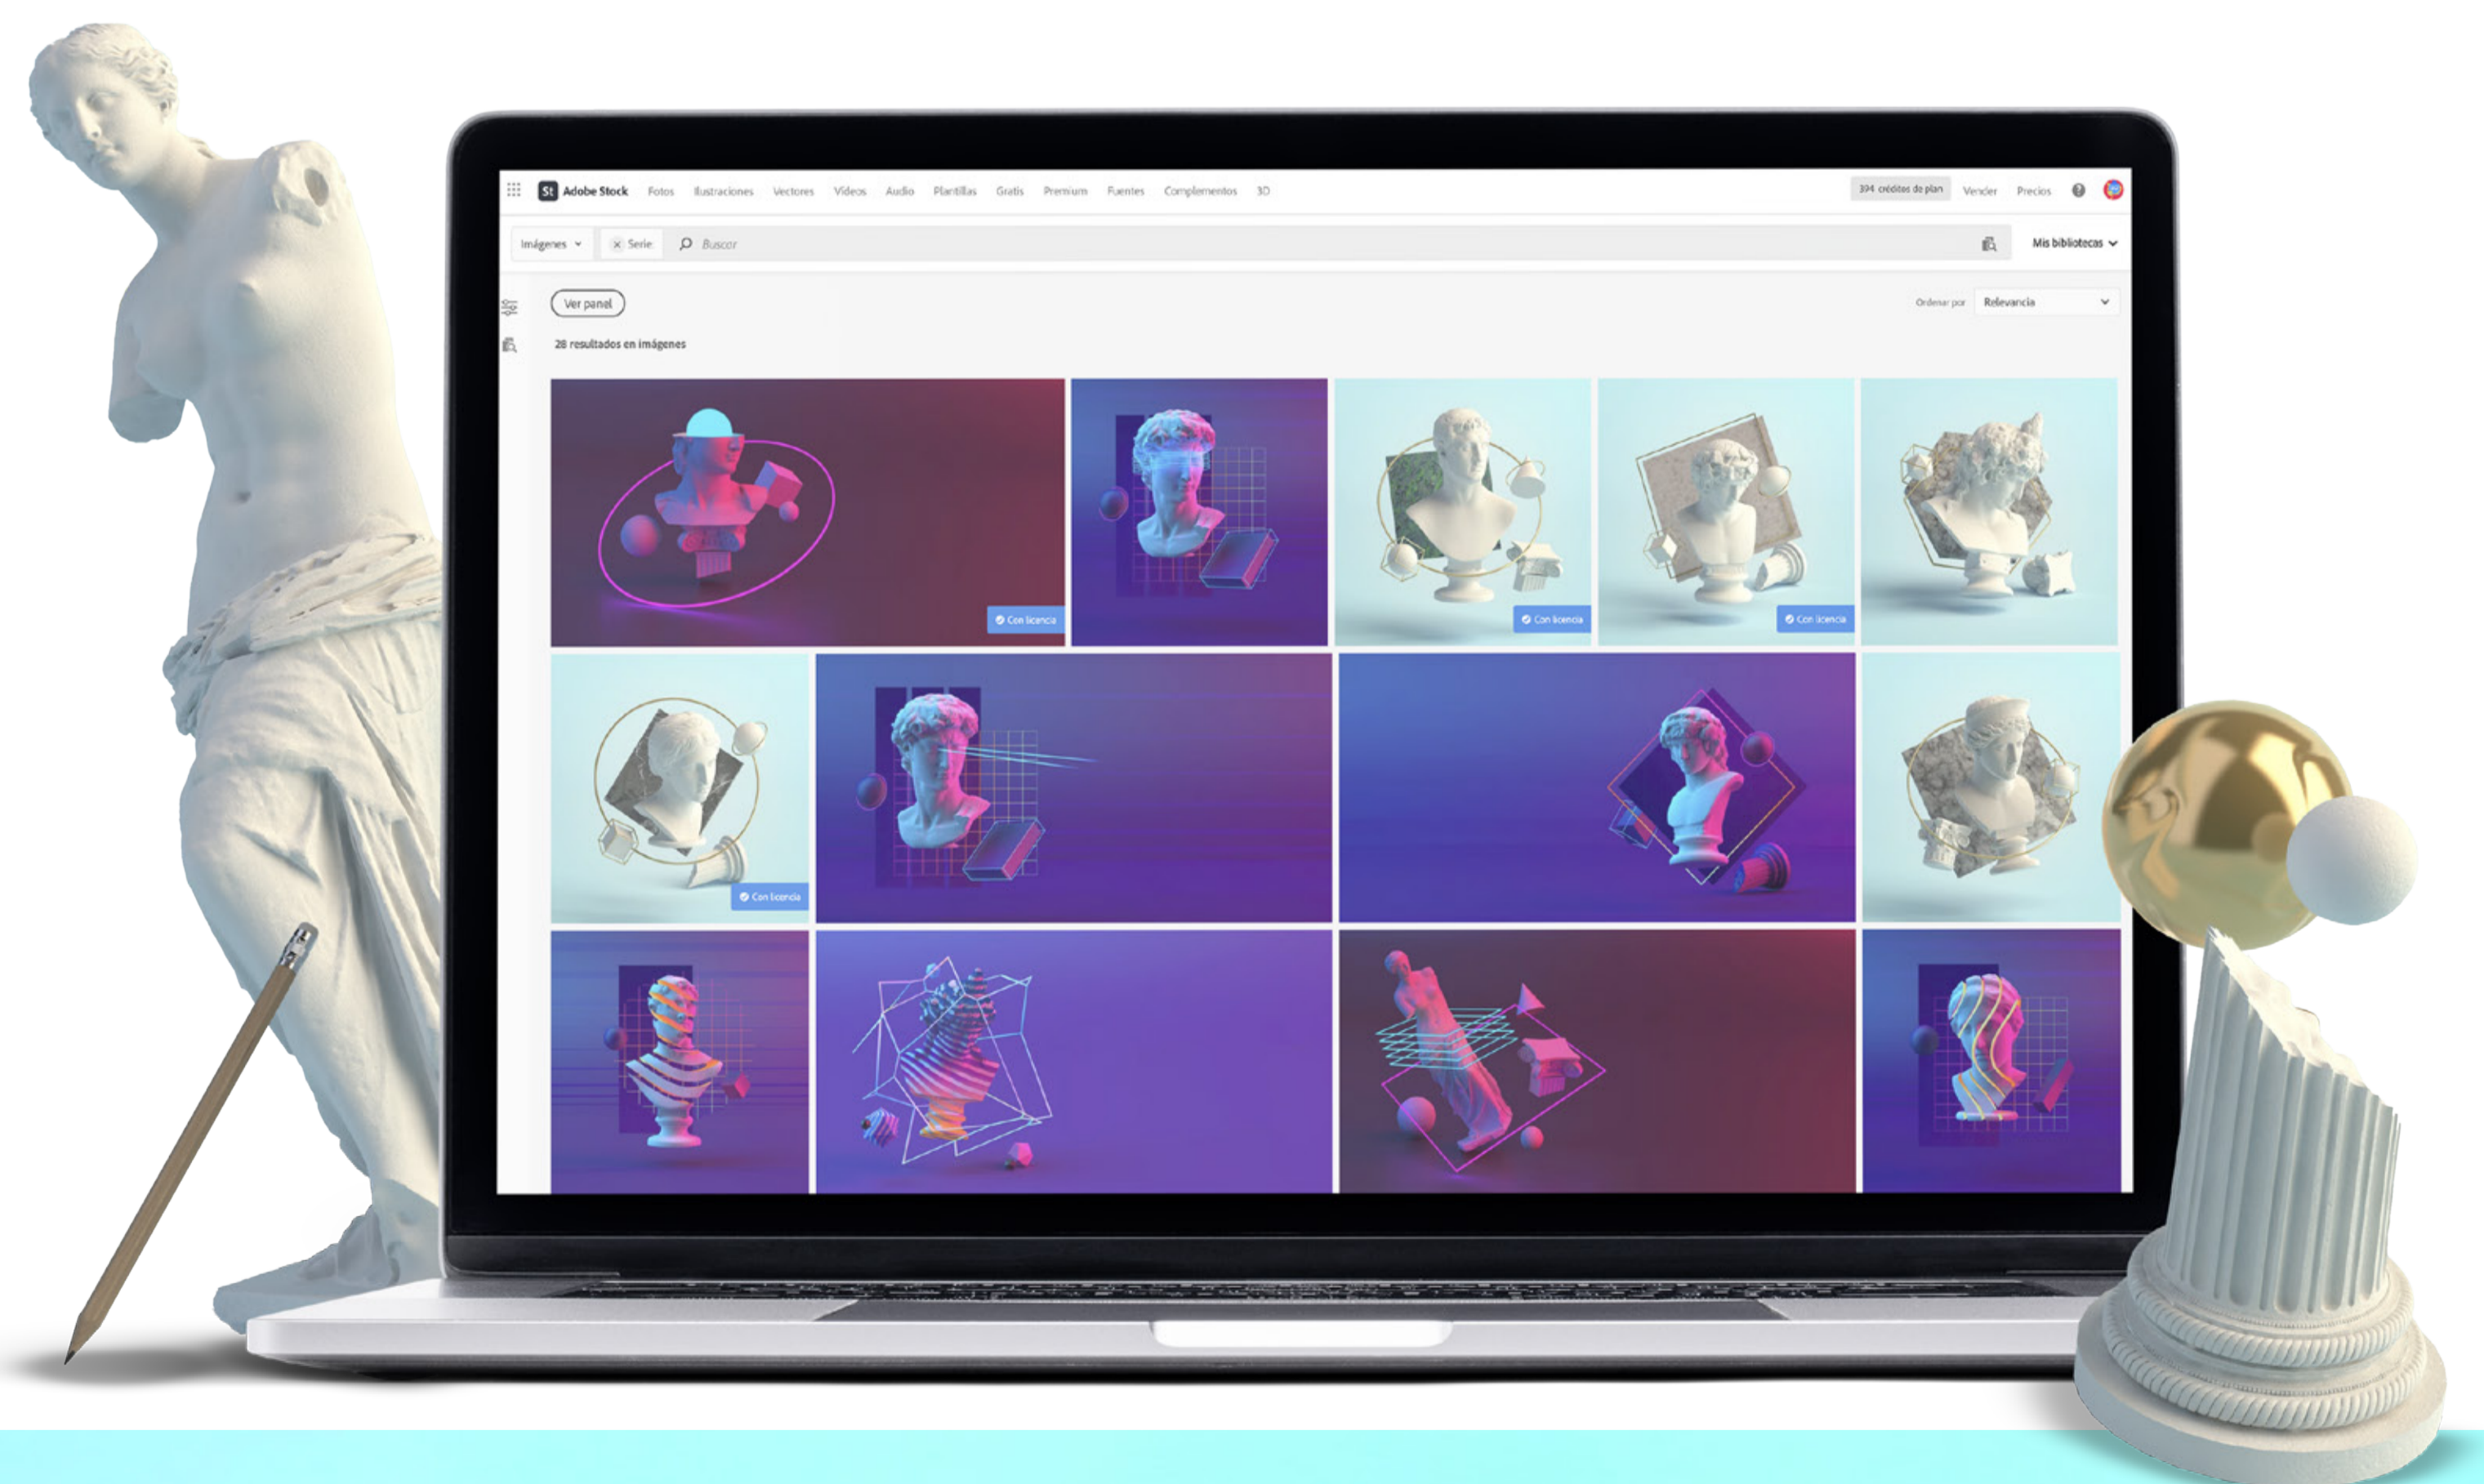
St Adobe Stock Fotos Ilustraciones Vectores Vídeos Audio Plantillas Gratis Premium Fuentes Complementos 3D

394 créditos de plan Vender Precios

Imágenes Serie Buscar

Mis bibliotecas

Ver panel

Ordenar por Relevancia

28 resultados en imágenes

Con licencia

Con licencia

Con licencia

Con licencia